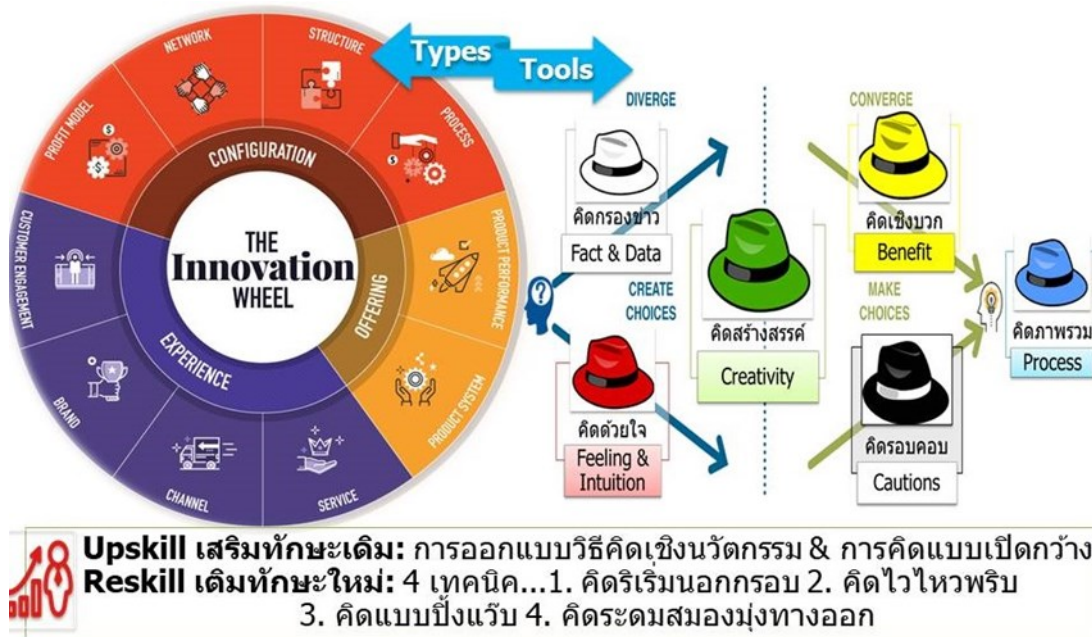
NETWORK
STRUCTURE
PROFIT MODEL
PROCESS
CONFIGURATION
CUSTOMER ENGAGEMENT
THE
Innovation
WHEEL
OFFERING
PRODUCT PERFORMANCE
EXPERIENCE
BRAND
PRODUCT SYSTEM
CHANNEL
SERVICE

Types
Tools

DIVERGE
คิดกรองข่าว
Fact & Data
CREATE CHOICES
คิดด้วยใจ
Feeling & Intuition
คิดสร้างสรรค์
Creativity
CONVERGE
คิดเชิงบวก
Benefit
MAKE CHOICES
คิดรอบคอบ
Cautions
คิดภาพรวม
Process

Upskill เสริมทักษะเดิม: การออกแบบวิธีคิดเชิงนวัตกรรม & การคิดแบบเปิดกว้าง
Reskill เติมทักษะใหม่: 4 เทคนิค...1. คิดริเริ่มนอกกรอบ 2. คิดไวไหวพริบ 3. คิดแบบปิ๊งแว๊บ 4. คิดระดมสมองมุ่งทางออก